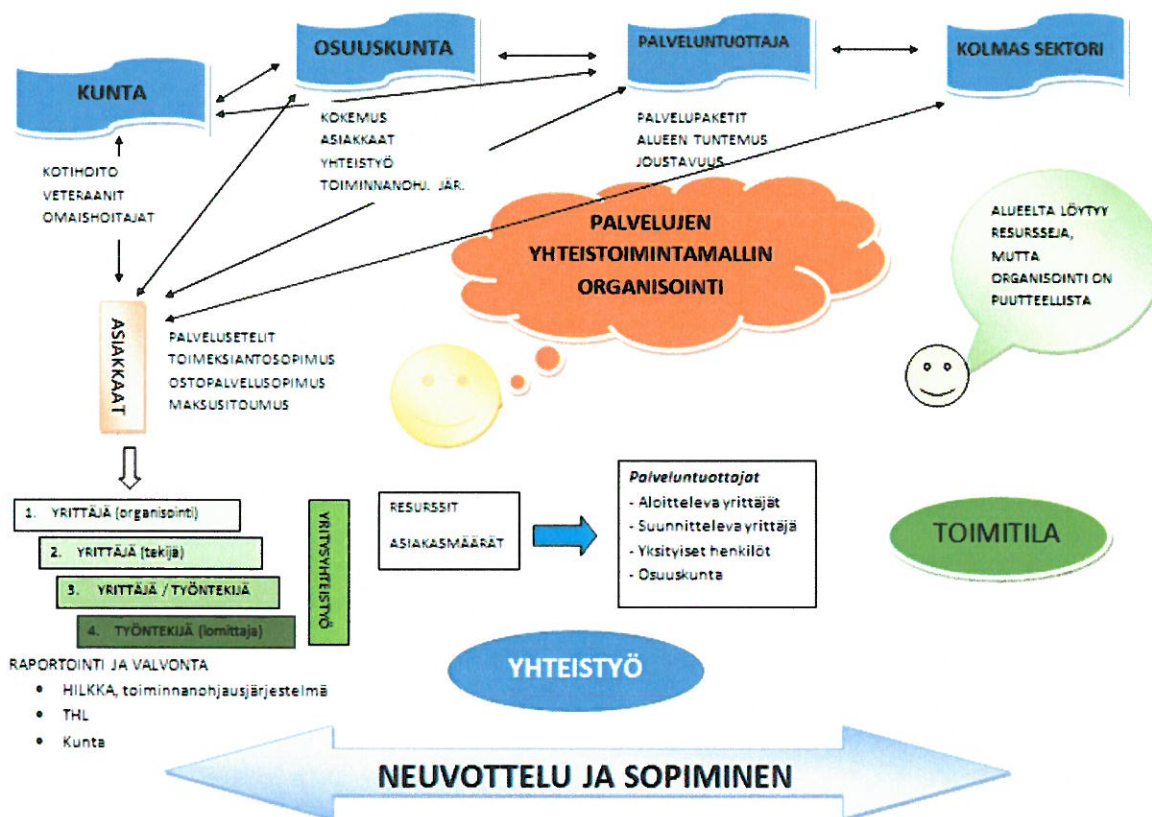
OSUUSKUNTA

PALVELUNTUOTTAJA

KOLMAS SEKTORI

KUNTA

KOKEMUS
ASIAKKAAT
YHTEISTYÖ
TOIMINNANOHJ. JÄR.

PALVELUPAKETIT
ALUEEN TUNTEMUS
JOUSTAVUUS

KOTIHOITO
VETERAANIT
OMAISHOITAJAT

PALVELUJEN YHTEISTOIMINTAMALLIN ORGANISOINTI

ALUEELTA LÖYTYY RESURSSEJA, MUTTA ORGANISOINTI ON PUUTTEELLISTA

ASIAKKAAT

PALVELUSETELIT
TOIMEKSIANTOSOPIMUS
OSTOPALVELUSOPIMUS
MAKSUSITOUMUS

1. YRITTÄJÄ (organisointi)

2. YRITTÄJÄ (tekijä)

3. YRITTÄJÄ / TYÖNTEKIJÄ

4. TYÖNTEKIJÄ (lomittaja)

YRITYSYHTEISTYÖ

RESURSSIT

ASIAKASMÄÄRÄT

Palveluntuottajat
- Aloitteleva yrittäjät
- Suunnitteleva yrittäjä
- Yksityiset henkilöt
- Osuuskunta

TOIMITILA

RAPORTOINTI JA VALVONTA
• HILKKA, toiminnanohjausjärjestelmä
• THL
• Kunta

YHTEISTYÖ

NEUVOTTELU JA SOPIMINEN